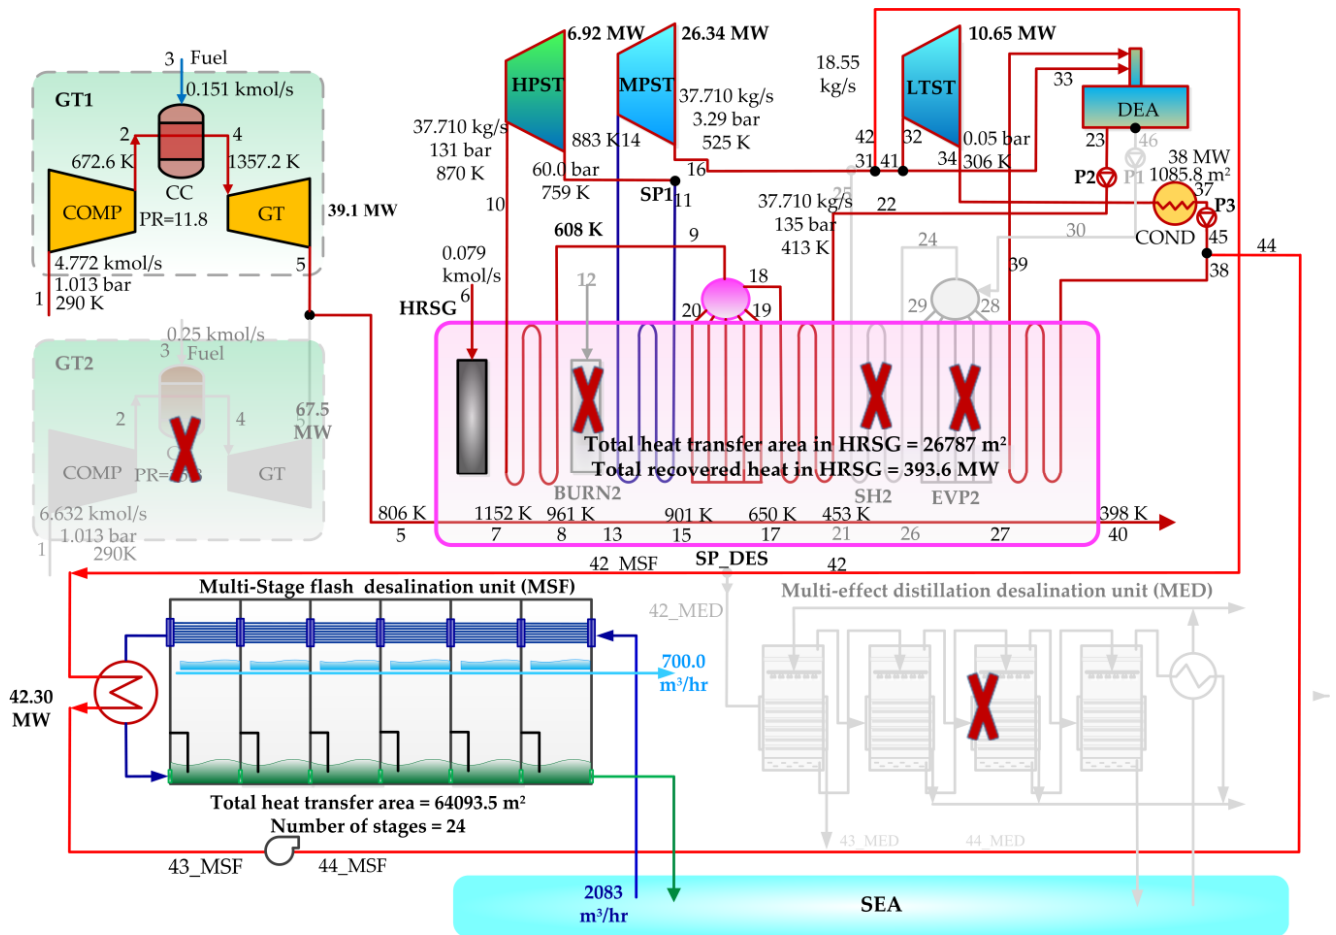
3 Fuel
0.151 kmol/s
GT1
2
4
672.6 K
1357.2 K
CC
COMP
PR=11.8
GT
39.1 MW
4.772 kmol/s
5
1.013 bar
1
290 K

0.25 kmol/s
3 Fuel
GT2
2
4
67.5 MW
COMP
PR=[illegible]
GT
6.632 kmol/s
1.013 bar
1
290K

6.92 MW
26.34 MW
HPST
MPST
37.710 kg/s
131 bar
870 K
883 K
14
37.710 kg/s
3.29 bar
525 K
60.0 bar
759 K
16
SP1
11
10
608 K
9
0.079 kmol/s
6
HRSG

18.55 kg/s
LTST
10.65 MW
33
DEA
42
32
0.05 bar
23
46
31
41
34
306 K
38 MW
1085.8 m²
P2
P1
37
P3
37.710 kg/s
135 bar
413 K
25
22
COND
45
44
24
30
38
39
18
20
19
12
29
28

Total heat transfer area in HRSG = 26787 m²
Total recovered heat in HRSG = 393.6 MW
BURN2
SH2
EVP2
806 K
1152 K
961 K
901 K
650 K
453 K
398 K
5
7
8
13
15
17
21
26
27
40
42_MSF
SP_DES
42
42_MED

Multi-Stage flash desalination unit (MSF)
Multi-effect distillation desalination unit (MED)
42.30 MW
700.0 m³/hr
Total heat transfer area = 64093.5 m²
Number of stages = 24
43_MED
44_MED
43_MSF
44_MSF
2083 m³/hr
SEA